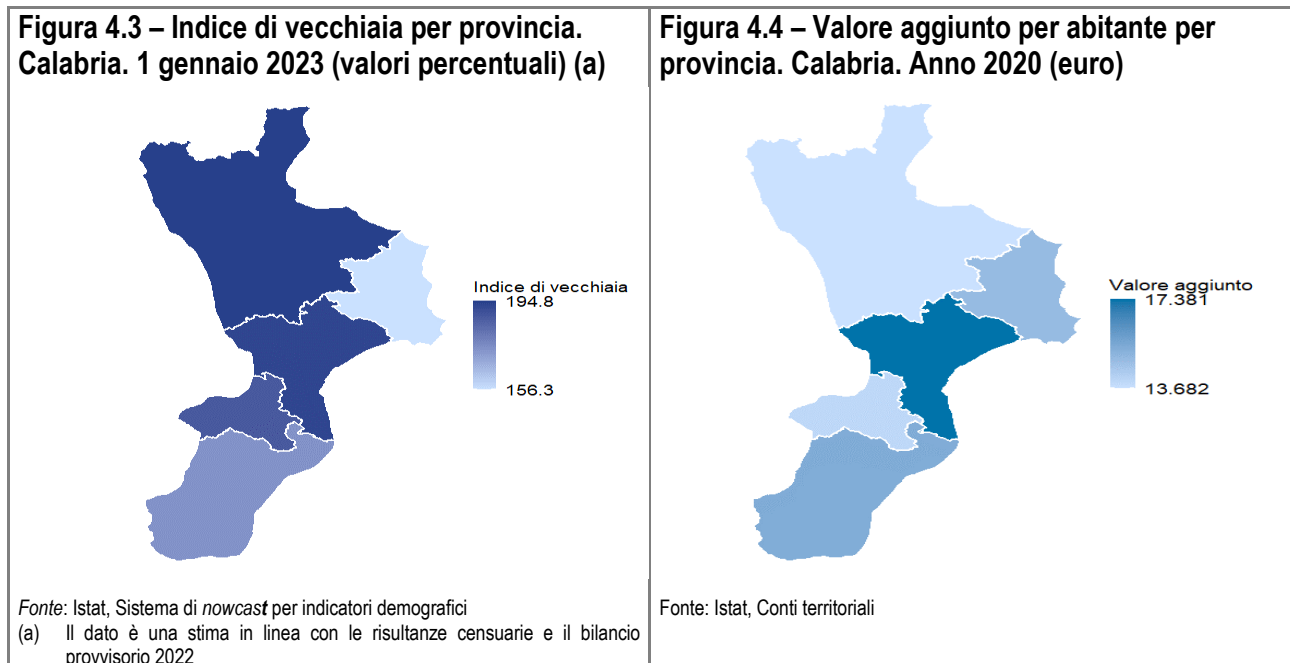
| Figura 4.3 – Indice di vecchiaia per provincia. Calabria. 1 gennaio 2023 (valori percentuali) (a) | Figura 4.4 – Valore aggiunto per abitante per provincia. Calabria. Anno 2020 (euro) |
|---|---|
| Indice di vecchiaia<br>194.8<br>156.3 | Valore aggiunto<br>17.381<br>13.682 |
| *Fonte*: Istat, Sistema di *nowcast* per indicatori demografici<br>(a) Il dato è una stima in linea con le risultanze censuarie e il bilancio provvisorio 2022 | Fonte: Istat, Conti territoriali |